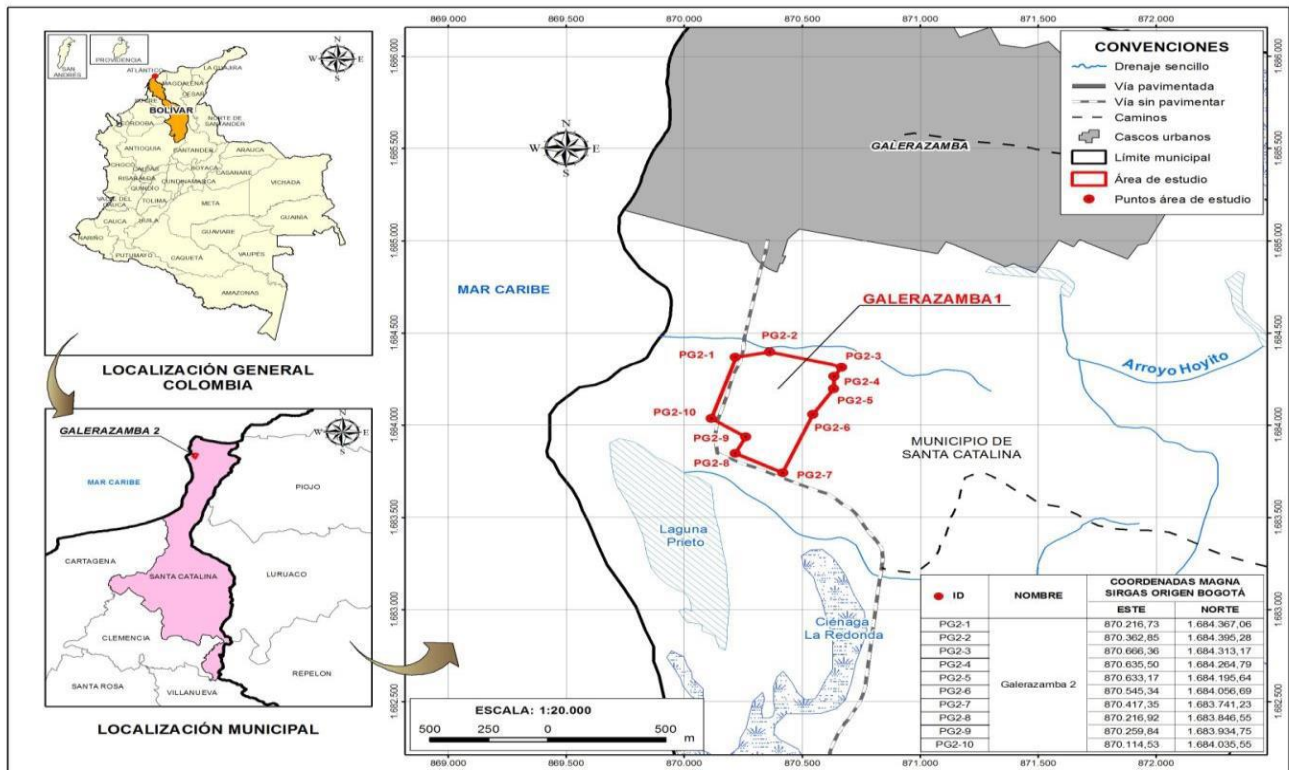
SAN ANDRES
PROVIDENCIA
ATLANTICO
MAGDALENA
LA GUAJIRA
BOLIVAR
SUCRE
CESAR
CORDOBA
NORTE DE SANTANDER
ANTIOQUIA
SANTANDER
ARAUCA
CHOCO
BOYACA
CASANARE
RISARALDA
CUNDINAMARCA
QUINDIO
TOLIMA
VICHADA
VALLE DEL CAUCA
META
CAUCA
HUILA
GUAINIA
NARIÑO
GUAVIARE
PUTUMAYO
CAQUETA
VAUPES
AMAZONAS

LOCALIZACIÓN GENERAL COLOMBIA

GALERAZAMBA 2
MAR CARIBE
PIOJO
CARTAGENA
SANTA CATALINA
LURUACO
CLEMENCIA
REPELON
SANTA ROSA
VILLANUEVA

LOCALIZACIÓN MUNICIPAL

869.000 869.500 870.000 870.500 871.000 871.500 872.000
1.686.000 1.685.500 1.685.000 1.684.500 1.684.000 1.683.500 1.683.000 1.682.500

CONVENCIONES
Drenaje sencillo
Vía pavimentada
Vía sin pavimentar
Caminos
Cascos urbanos
Límite municipal
Área de estudio
Puntos área de estudio

GALERAZAMBA
MAR CARIBE
GALERAZAMBA 1
PG2-1
PG2-2
PG2-3
PG2-4
PG2-5
PG2-6
PG2-7
PG2-8
PG2-9
PG2-10
Arroyo Hoyito
MUNICIPIO DE SANTA CATALINA
Laguna Prieto
Ciénaga La Redonda

ESCALA: 1:20.000
500 250 0 500 m

| ID | NOMBRE | COORDENADAS MAGNA SIRGAS ORIGEN BOGOTÁ ESTE | NORTE |
|---|---|---|---|
| PG2-1 | Galerazamba 2 | 870.216,73 | 1.684.367,06 |
| PG2-2 | | 870.362,85 | 1.684.395,28 |
| PG2-3 | | 870.666,36 | 1.684.313,17 |
| PG2-4 | | 870.635,50 | 1.684.264,79 |
| PG2-5 | | 870.633,17 | 1.684.195,64 |
| PG2-6 | | 870.545,34 | 1.684.056,69 |
| PG2-7 | | 870.417,35 | 1.683.741,23 |
| PG2-8 | | 870.216,92 | 1.683.846,55 |
| PG2-9 | | 870.259,84 | 1.683.934,75 |
| PG2-10 | | 870.114,53 | 1.684.035,55 |